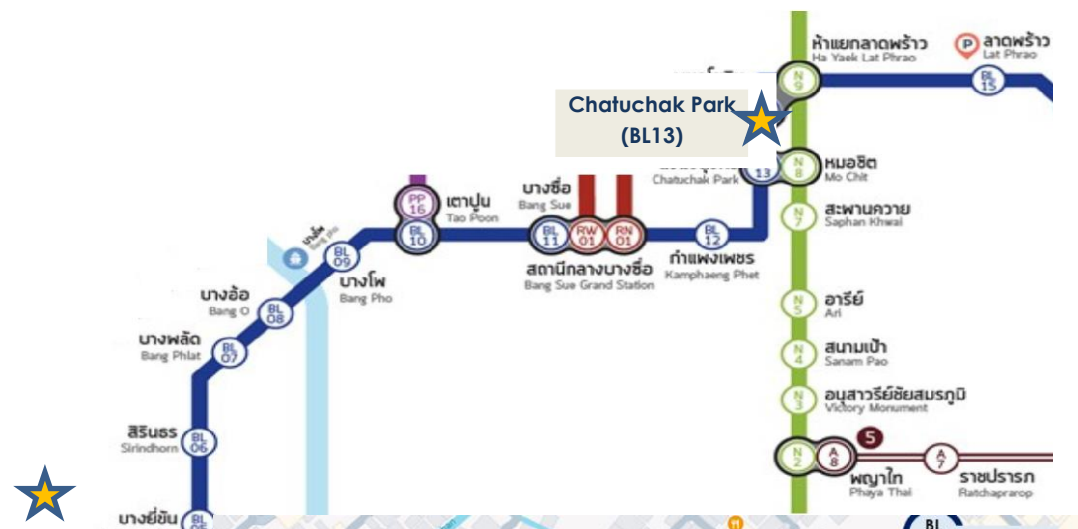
ห้าแยกลาดพร้าว
Ha Yaek Lat Phrao
N 9
ลาดพร้าว
Lat Phrao
BL 15
Chatuchak Park
(BL13)
13
Chatuchak Park
N 8
หมอชิต
Mo Chit
N 7
สะพานควาย
Saphan Khwai
PP 16
เตาปูน
Tao Poon
BL 10
บางซื่อ
Bang Sue
BL 11
RW 01
RN 01
BL 12
กำแพงเพชร
Kamphaeng Phet
สถานีกลางบางซื่อ
Bang Sue Grand Station
BL 09
บางโพ
Bang Pho
บางอ้อ
Bang O
BL 08
บางพลัด
Bang Phlat
BL 07
N 5
อารีย์
Ari
N 4
สนามเป้า
Sanam Pao
N 3
อนุสาวรีย์ชัยสมรภูมิ
Victory Monument
สิรินธร
Sirindhorn
BL 06
5
N 2
A 8
พญาไท
Phaya Thai
A 7
ราชปรารภ
Ratchaprarop
บางยี่ขัน
BL
BL